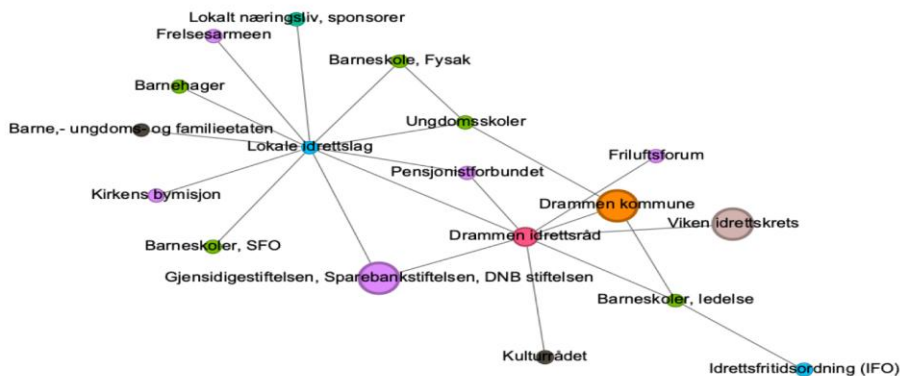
Lokalt næringsliv, sponsorer
Frelsesarmeen
Barneskole, Fysak
Barnehager
Ungdomsskoler
Barne,- ungdoms- og familieetaten
Lokale idrettslag
Pensjonistforbundet
Friluftsforum
Kirkens bymisjon
Drammen kommune
Viken idrettskrets
Drammen idrettsråd
Barneskoler, SFO
Gjensidigestiftelsen, Sparebankstiftelsen, DNB stiftelsen
Barneskoler, ledelse
Kulturrådet
Idrettsfritidsordning (IFO)